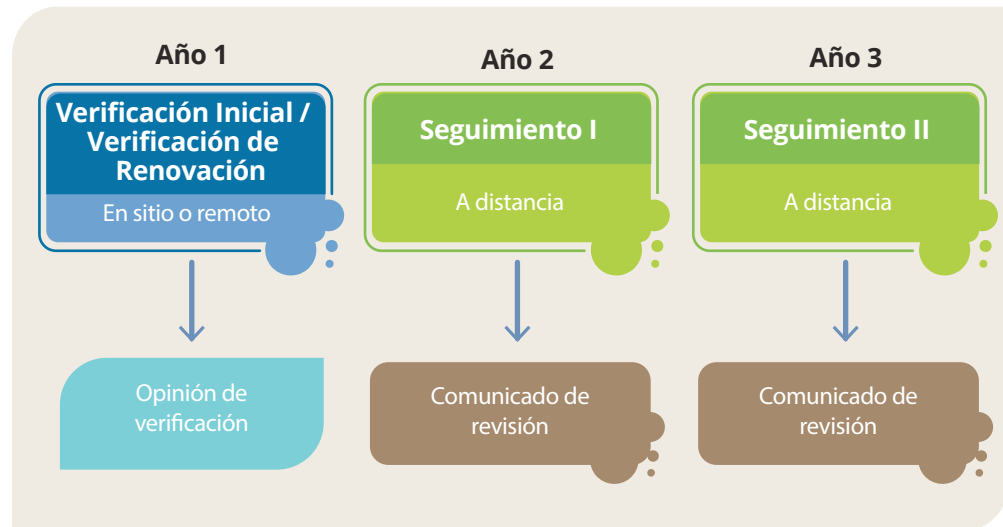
Año 1

Verificación Inicial / Verificación de Renovación

En sitio o remoto

Opinión de verificación

Año 2

Seguimiento I

A distancia

Comunicado de revisión

Año 3

Seguimiento II

A distancia

Comunicado de revisión